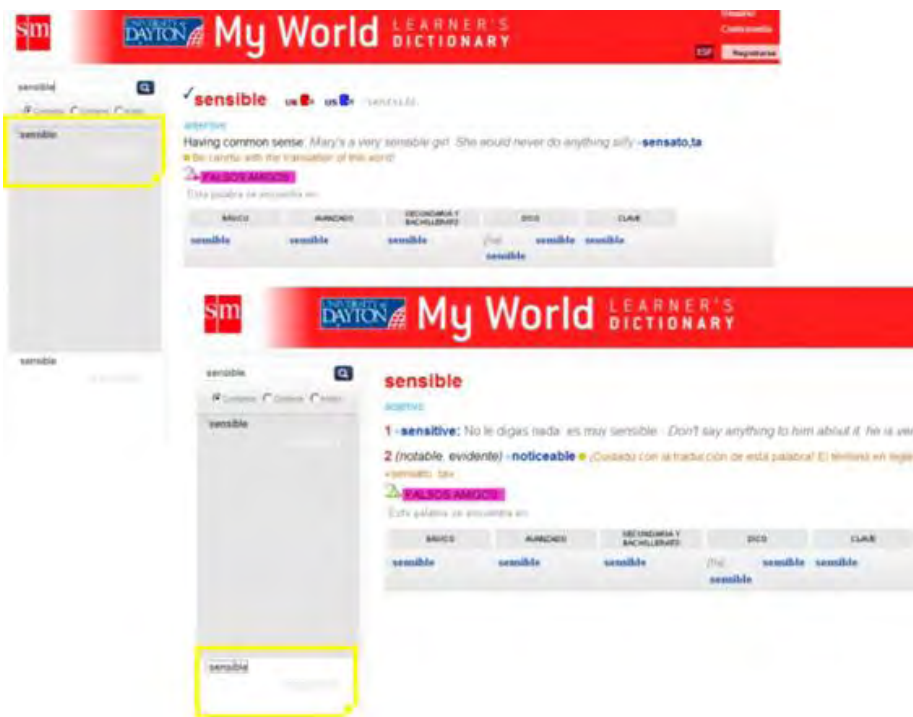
sm UNIVERSITY of DAYTON My World LEARNER'S DICTIONARY

Usuario
Contraseña
ESP Registrarse

sensible
Contiene Comienza Exacta

sensible

sensible

✓sensible UK US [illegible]

adjective

Having common sense: Mary's a very sensible girl. She would never do anything silly • sensato,ta

● Be careful with the translation of this word!

FALSOS AMIGOS

Esta palabra se encuentra en:

| BÁSICO | AVANZADO | SECUNDARIA Y BACHILLERATO | DICO | CLAVE |
|---|---|---|---|---|
| sensible | sensible | sensible | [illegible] sensible | sensible sensible |

sm UNIVERSITY of DAYTON My World LEARNER'S DICTIONARY

sensible
Contiene Comienza Exacta

sensible

sensible

sensible

adjetivo

1 • sensitive: No le digas nada, es muy sensible. · Don't say anything to him about it, he is ve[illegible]

2 (notable, evidente) • noticeable ● ¡Cuidado con la traducción de esta palabra! El término en ingle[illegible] • sensato, tav

FALSOS AMIGOS

Esta palabra se encuentra en:

| BÁSICO | AVANZADO | SECUNDARIA Y BACHILLERATO | DICO | CLAVE |
|---|---|---|---|---|
| sensible | sensible | sensible | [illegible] sensible | sensible sensible |